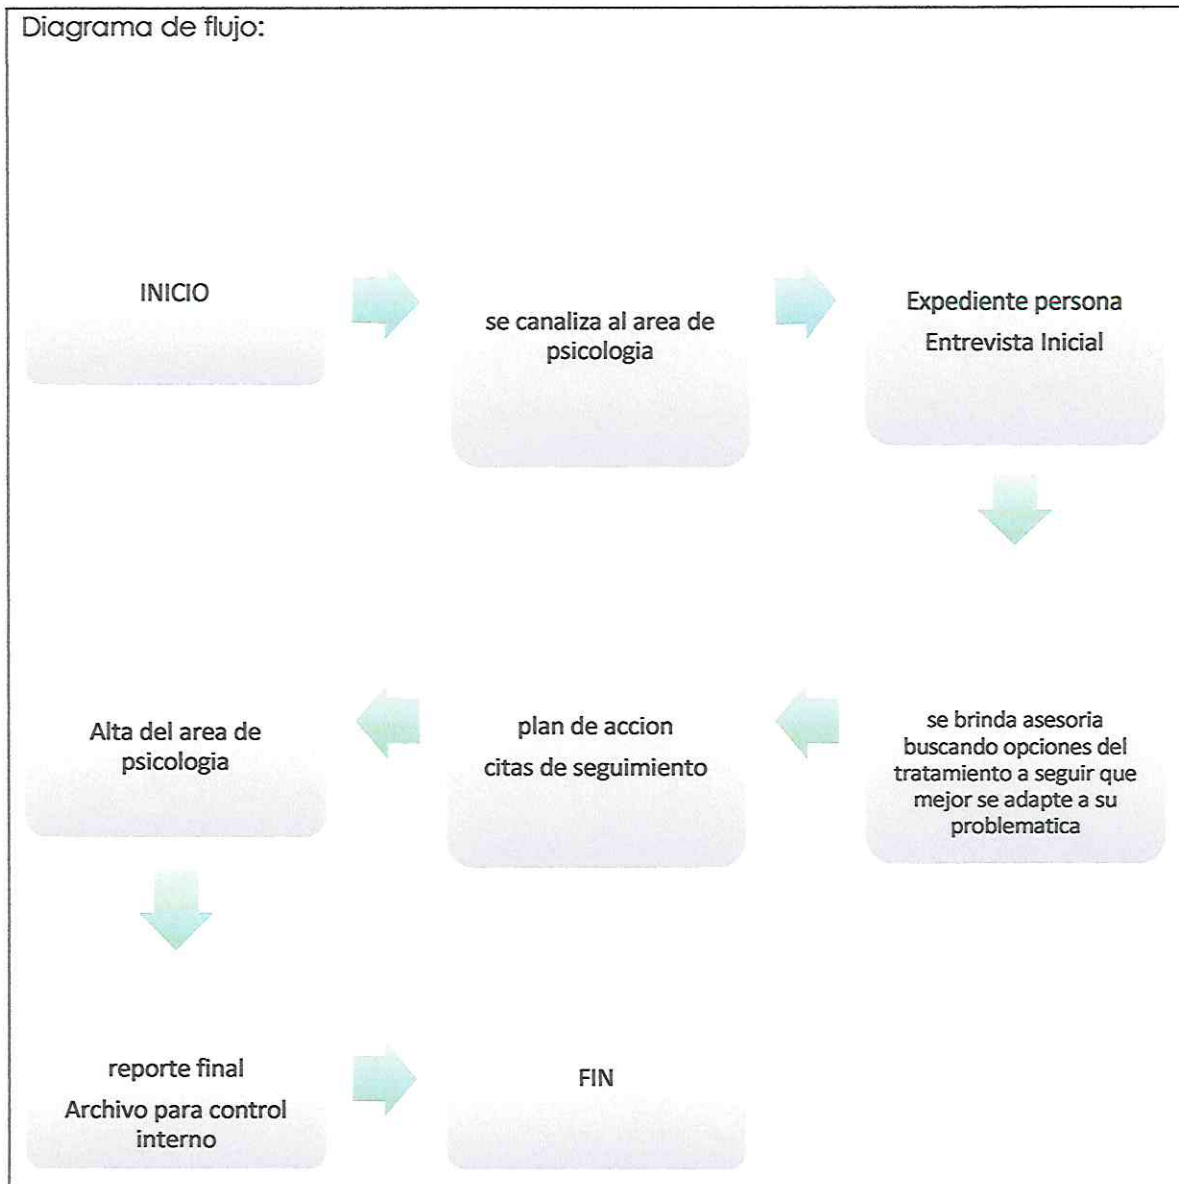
Diagrama de flujo:

INICIO

se canaliza al area de psicologia

Expediente persona

Entrevista Inicial

se brinda asesoria buscando opciones del tratamiento a seguir que mejor se adapte a su problematica

plan de accion

citas de seguimiento

Alta del area de psicologia

reporte final

Archivo para control interno

FIN